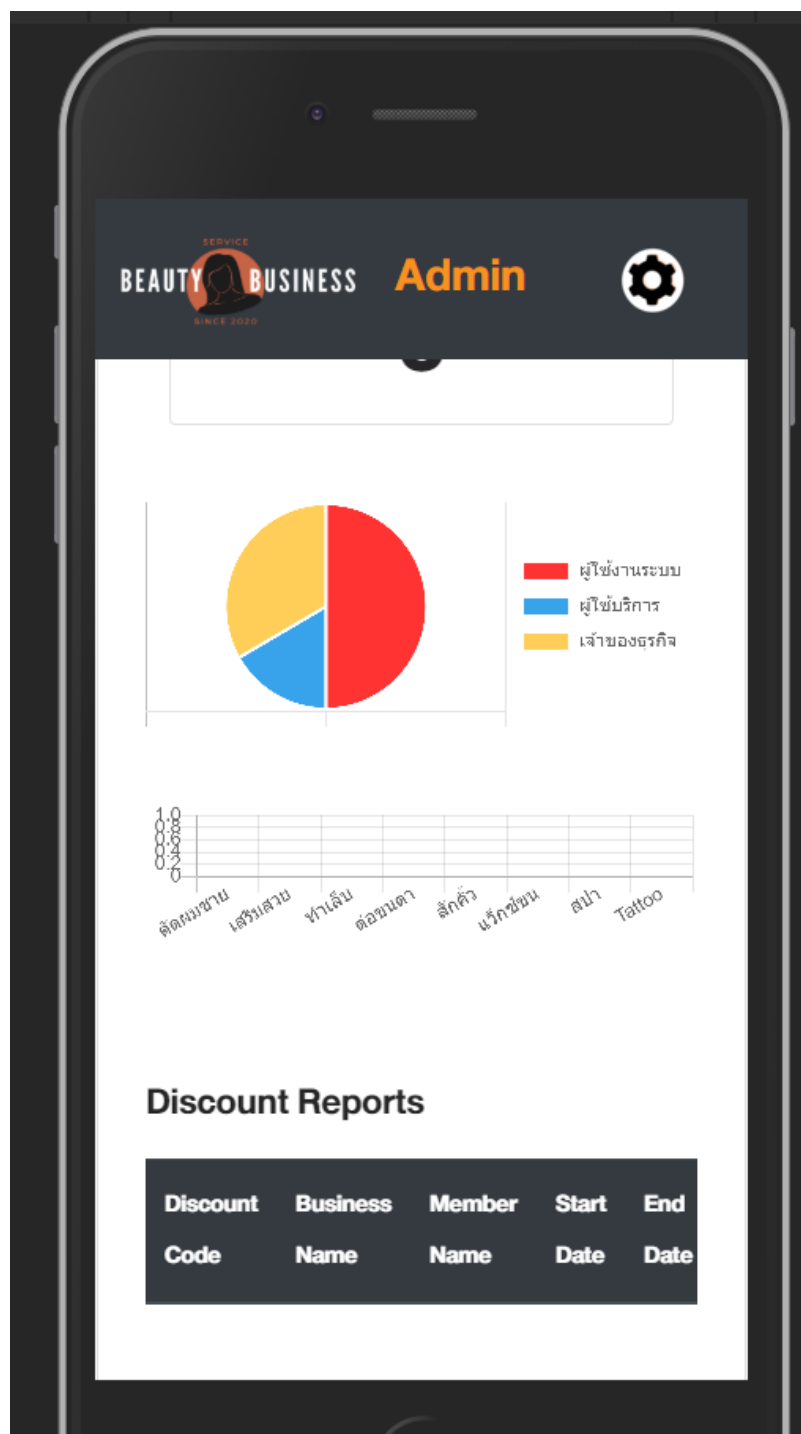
SERVICE
BEAUTY BUSINESS
SINCE 2020

Admin

ผู้ใช้งานระบบ
ผู้ใช้บริการ
เจ้าของธุรกิจ

1.0
0.8
0.6
0.4
0.2
0

ตัดผมชาย
เสริมสวย
ทำเล็บ
ต่อขนตา
สักคิ้ว
แว๊กซ์ขน
สปา
Tattoo

Discount Reports

| Discount Code | Business Name | Member Name | Start Date | End Date |
|---|---|---|---|---|